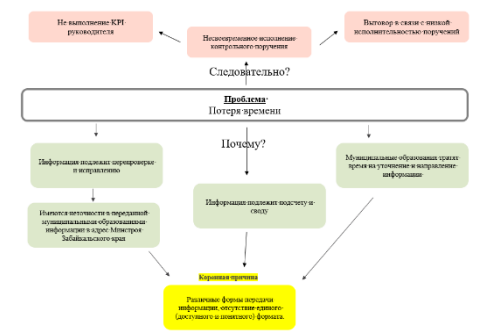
Не выполнение KPI руководителя

Несвоевременное исполнение контрольного поручения

Выговор в связи с низкой исполнительностью поручений

Следовательно?

Проблема
Потеря времени

Почему?

Информация подлежит перепроверке и исправлению

Муниципальные образования тратят время на уточнение и направление информации

Информация подлежит подсчету и своду

Имеются неточности в передаваемой муниципальными образованиями информации в адрес Минстроя Забайкальского края

Коренная причина

Различные формы передачи информации, отсутствие единого (доступного и понятного) формата.